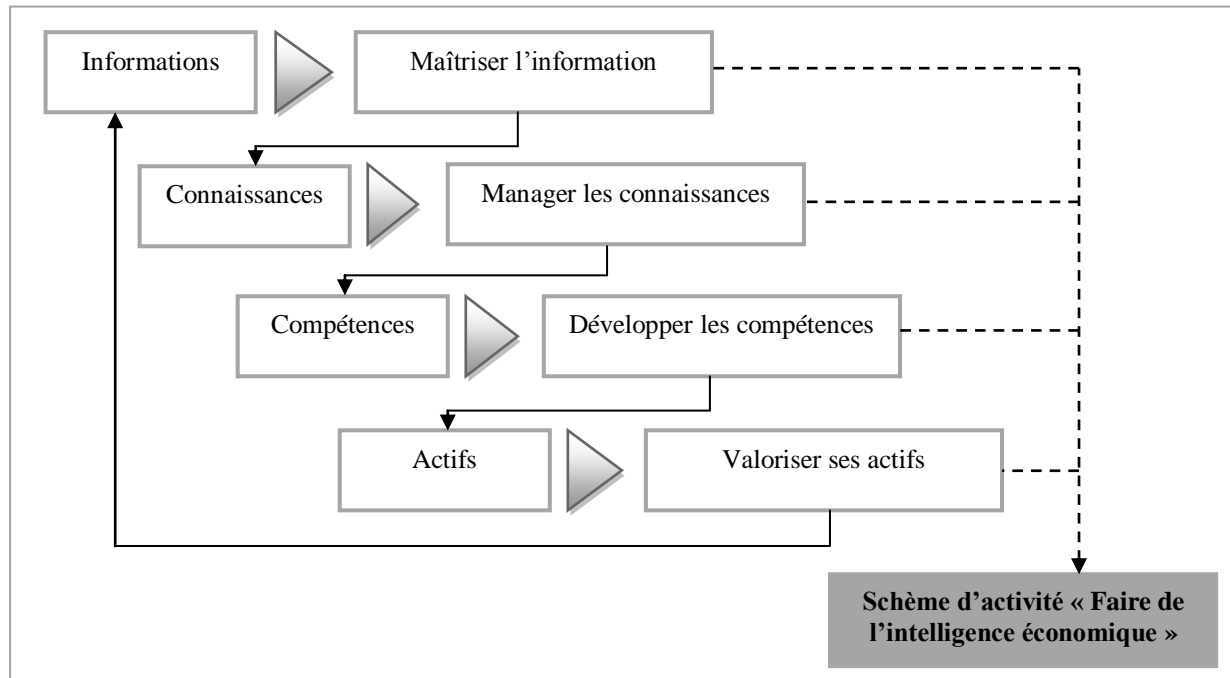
Informations

Maîtriser l’information

Connaissances

Manager les connaissances

Compétences

Développer les compétences

Actifs

Valoriser ses actifs

Schème d’activité « Faire de l’intelligence économique »